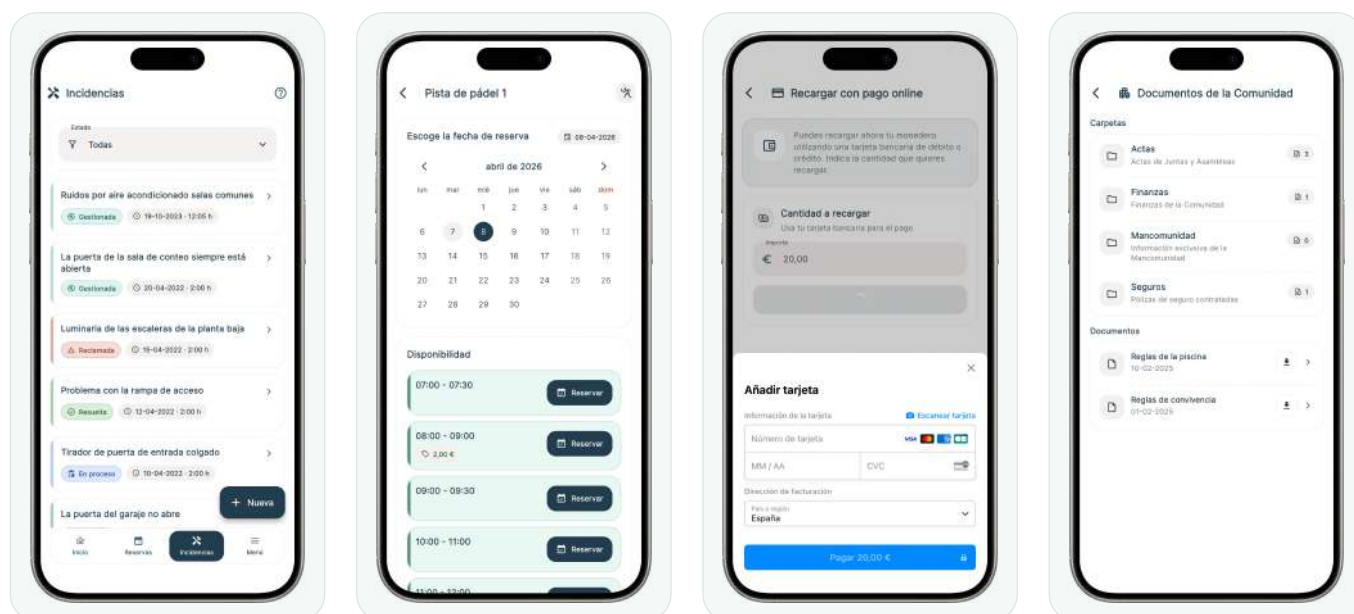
Incidencias

Estado
Todas

Ruidos por aire acondicionado salas comunes
Gestionada 19-10-2023 · 12:05 h

La puerta de la sala de conteo siempre está abierta
Gestionada 20-04-2022 · 2:00 h

Luminaria de las escaleras de la planta baja
Reclamada 15-04-2022 · 2:00 h

Problema con la rampa de acceso
Resuelta 12-04-2022 · 2:00 h

Tirador de puerta de entrada colgado
En proceso 10-04-2022 · 2:00 h

La puerta del garaje no abre

+ Nueva

Inicio Reservas Incidencias Menú

Pista de pádel 1

Escoge la fecha de reserva 08-04-2026

abril de 2026

| lun | mar | mié | jue | vie | sáb | dom |
|---|---|---|---|---|---|---|
| | | 1 | 2 | 3 | 4 | 5 |
| 6 | 7 | 8 | 9 | 10 | 11 | 12 |
| 13 | 14 | 15 | 16 | 17 | 18 | 19 |
| 20 | 21 | 22 | 23 | 24 | 25 | 26 |
| 27 | 28 | 29 | 30 | | | |

Disponibilidad

07:00 - 07:30 Reservar
08:00 - 09:00 2,00 € Reservar
09:00 - 09:30 Reservar
10:00 - 11:00 Reservar
11:00 - 12:00

Recargar con pago online

Puedes recargar ahora tu monedero utilizando una tarjeta bancaria de débito o crédito. Indica la cantidad que quieres recargar.

Cantidad a recargar
Usa tu tarjeta bancaria para el pago
Importe
€ 20,00

Añadir tarjeta
Información de la tarjeta
Escanear tarjeta
Número de tarjeta
MM / AA
CVC
Dirección de facturación
País o región
España
Pagar 20,00 €

Documentos de la Comunidad

Carpetas

Actas
Actas de Juntas y Asambleas
3

Finanzas
Finanzas de la Comunidad
1

Mancomunidad
Información exclusiva de la Mancomunidad
0

Seguros
Pólizas de seguro contratadas
1

Documentos

Reglas de la piscina
10-02-2025

Reglas de convivencia
01-02-2025